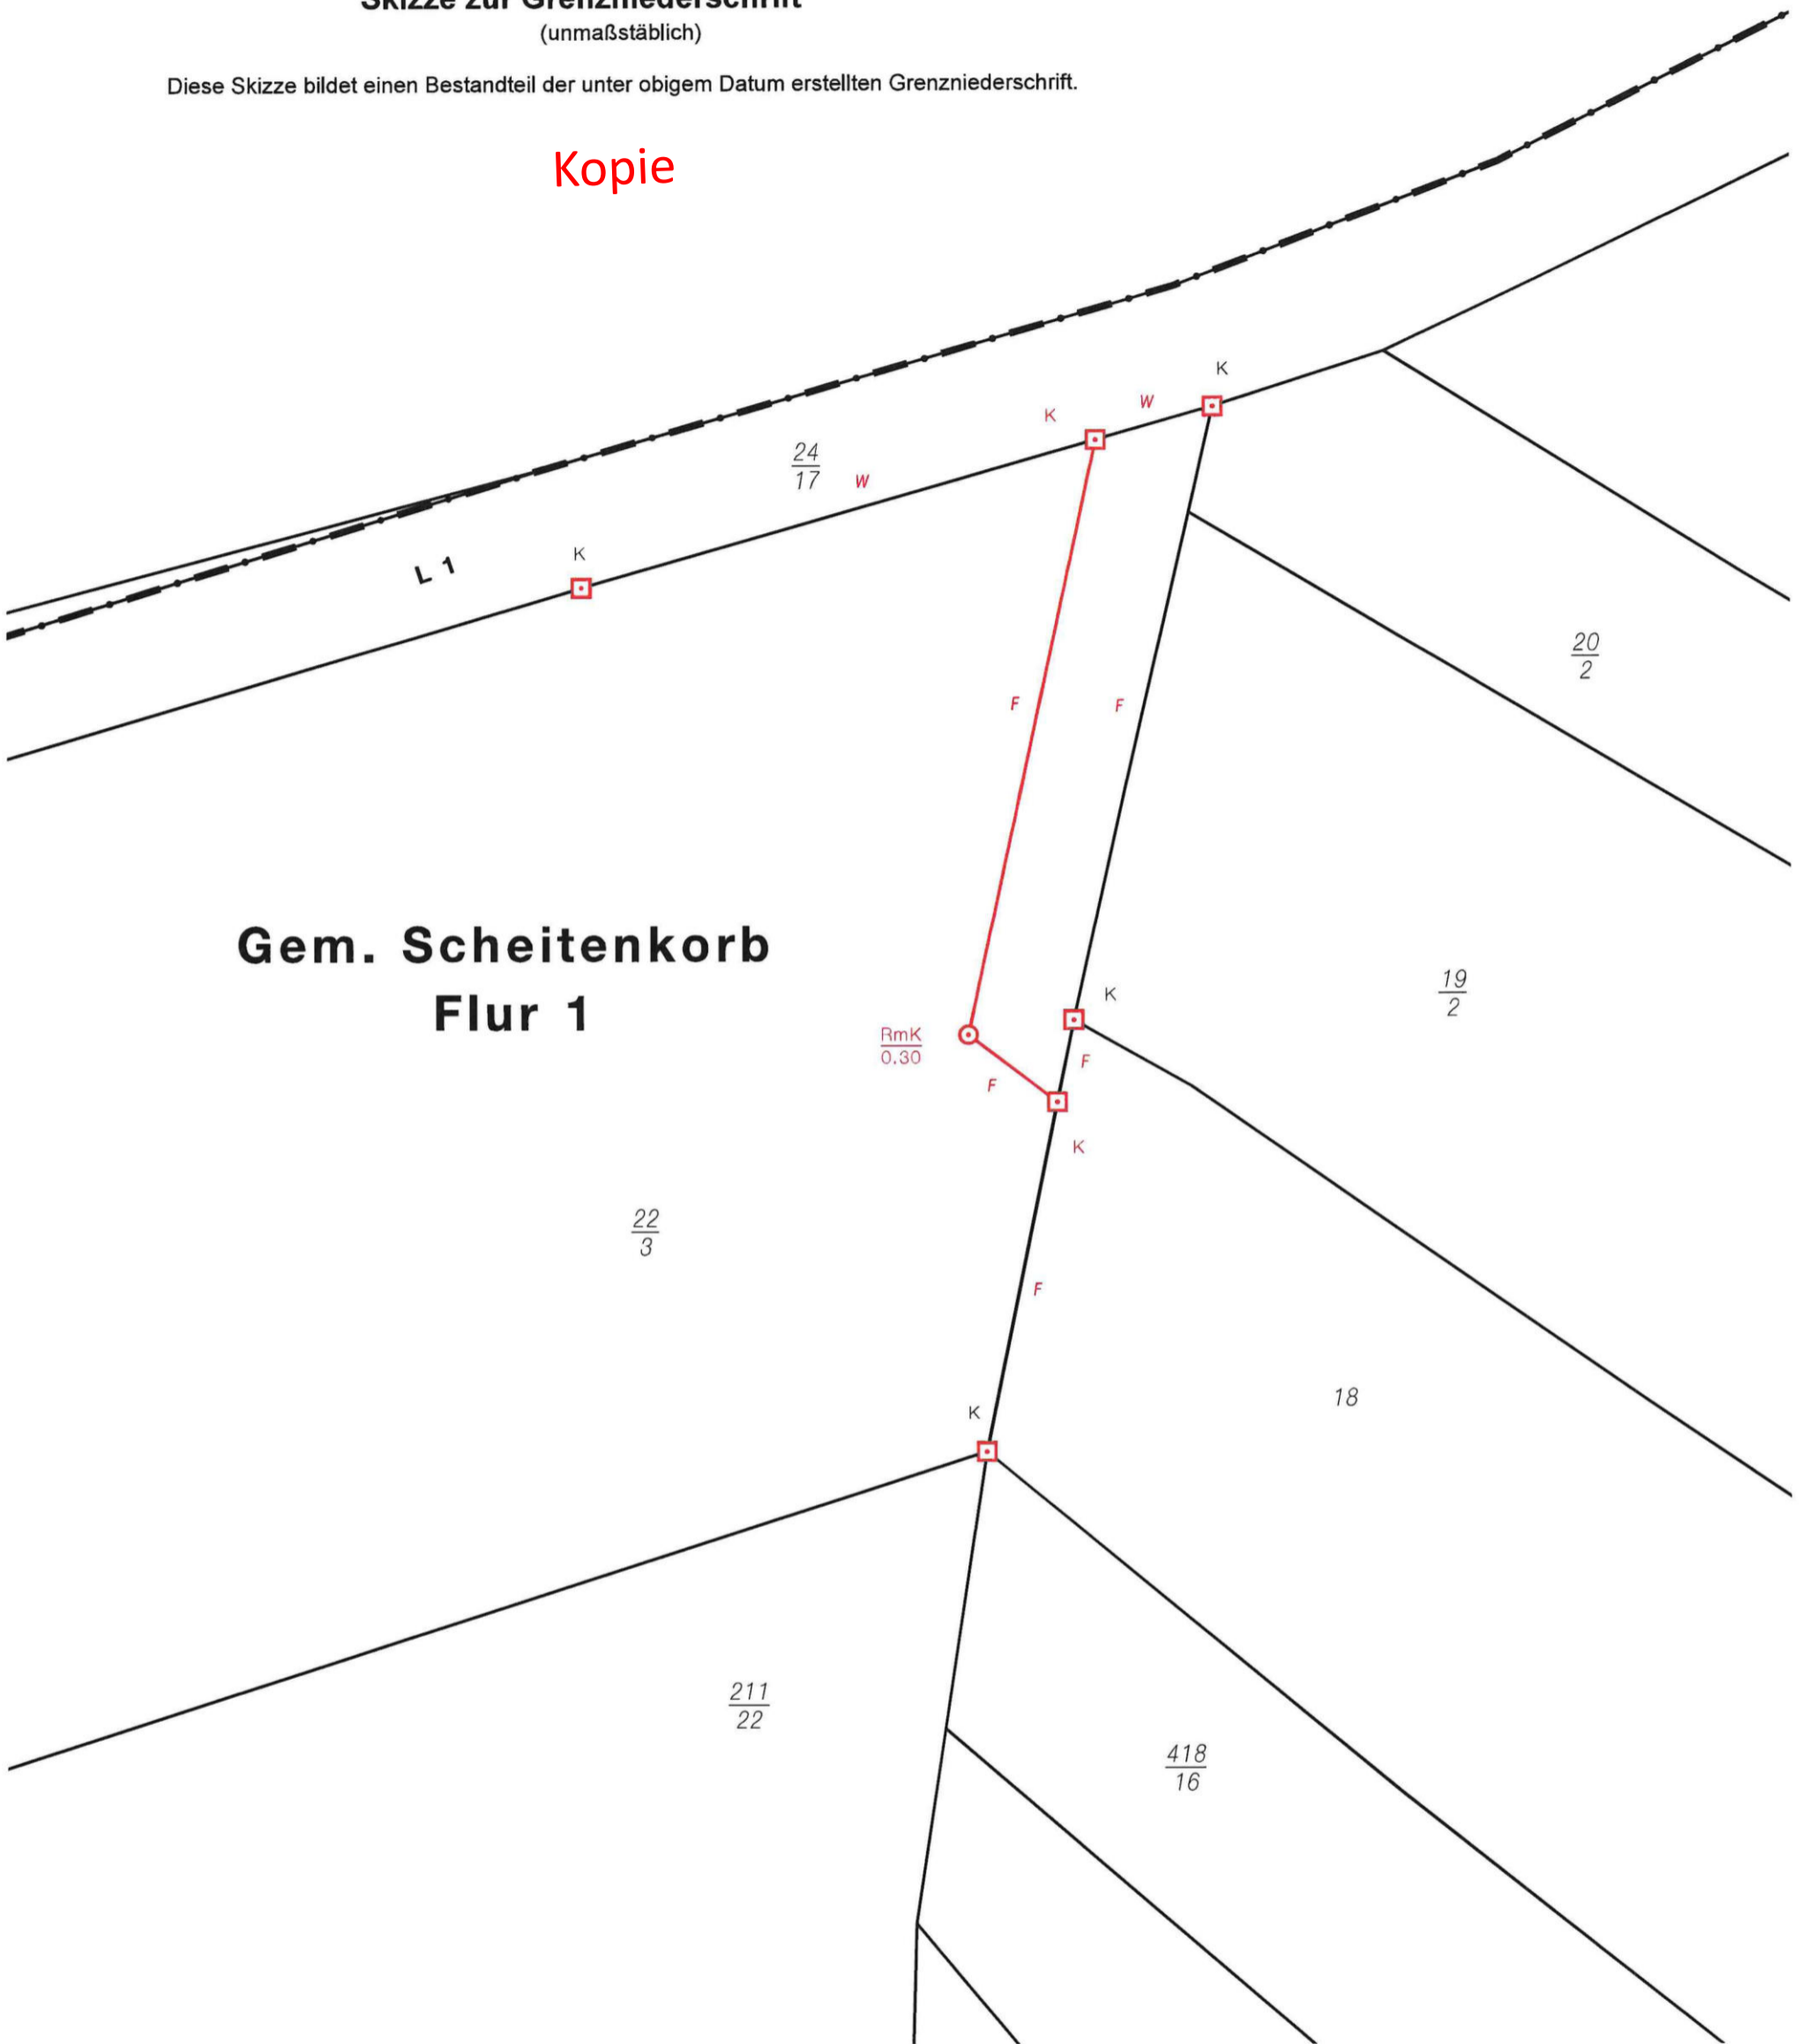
Skizze zur Grenzniederschrift
(unmaßstäblich)

Diese Skizze bildet einen Bestandteil der unter obigem Datum erstellten Grenzniederschrift.

Kopie

K

K W

$\frac{24}{17}$ W

L 1

K

F F

$\frac{20}{2}$

Gem. Scheitenkorb
Flur 1

K

$\frac{19}{2}$

$\frac{RmK}{0.30}$

F F

K

$\frac{22}{3}$

F

18

K

$\frac{211}{22}$

$\frac{418}{16}$